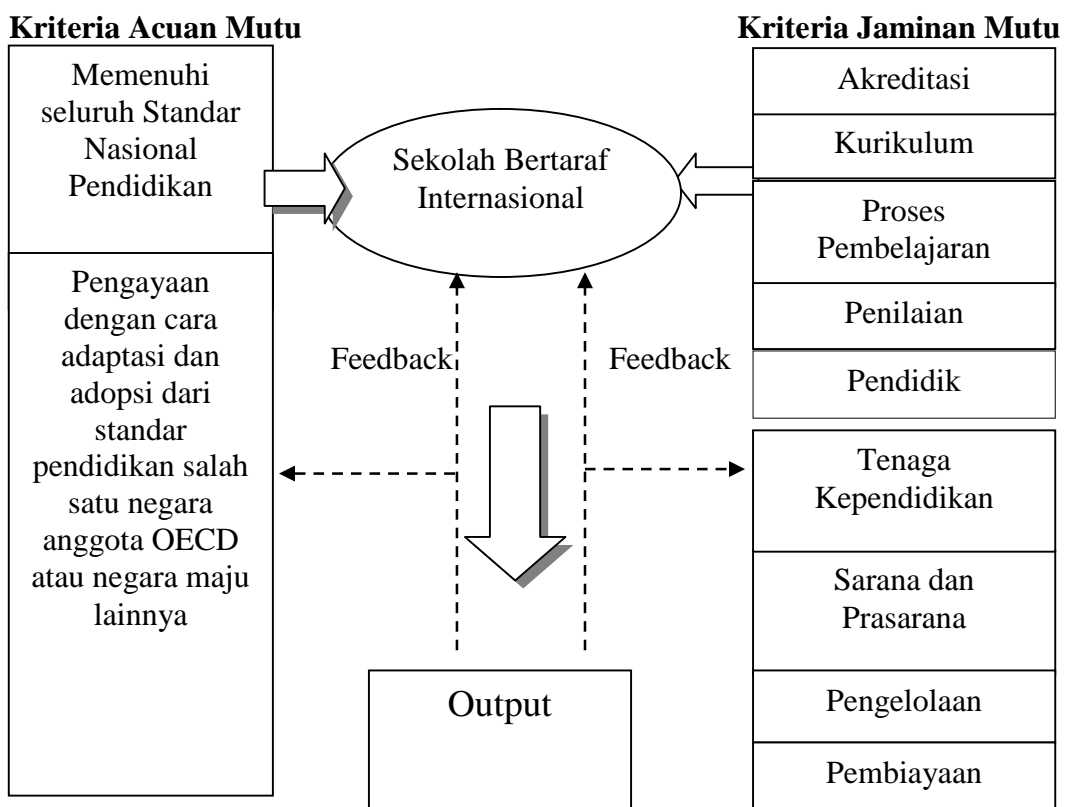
Kriteria Acuan Mutu

Memenuhi seluruh Standar Nasional Pendidikan

Pengayaan dengan cara adaptasi dan adopsi dari standar pendidikan salah satu negara anggota OECD atau negara maju lainnya

Sekolah Bertaraf Internasional

Feedback

Feedback

Output

Kriteria Jaminan Mutu

Akreditasi

Kurikulum

Proses Pembelajaran

Penilaian

Pendidik

Tenaga Kependidikan

Sarana dan Prasarana

Pengelolaan

Pembiayaan